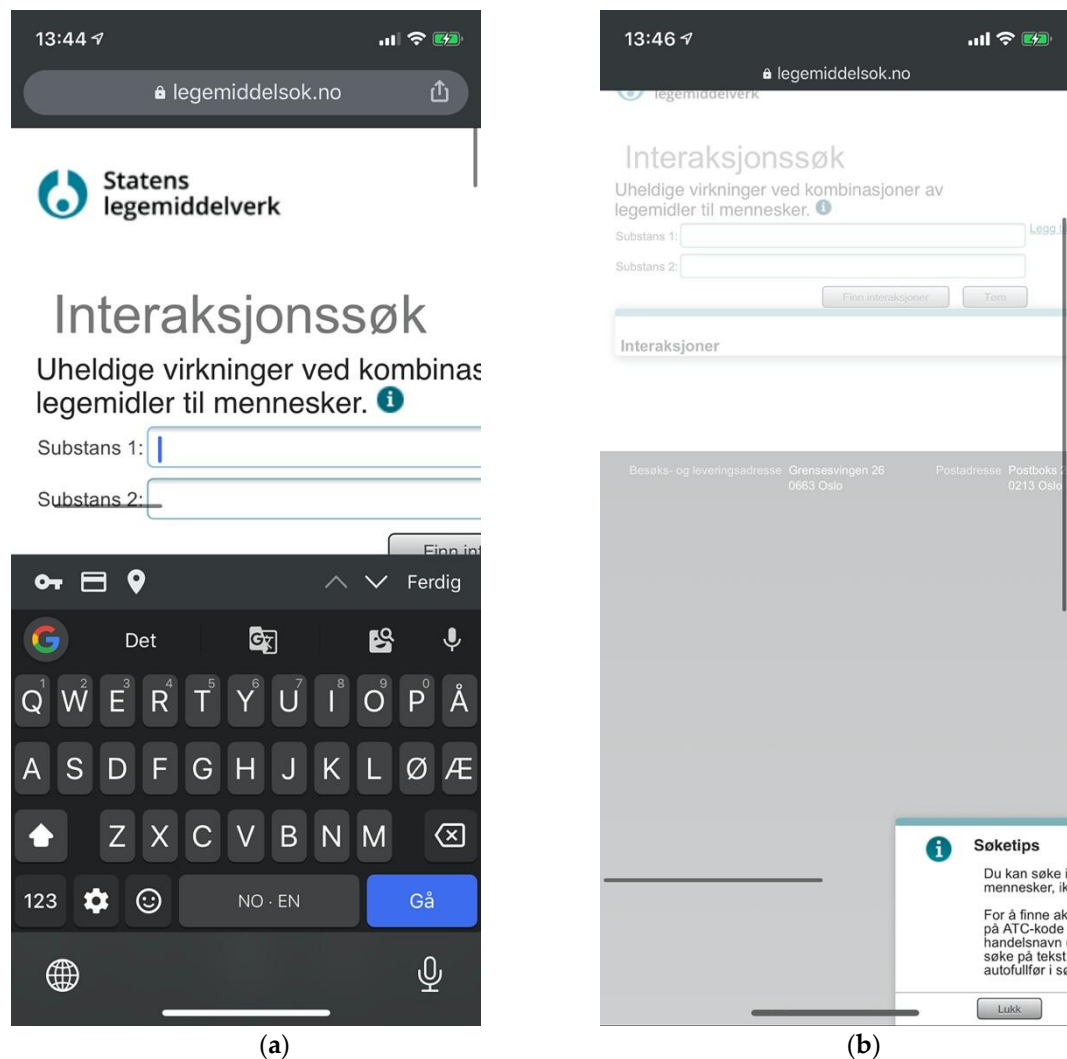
13:44

legemiddelsok.no

Statens legemiddelverk

Interaksjonssøk

Uheldige virkninger ved kombinas legemidler til mennesker.

Substans 1:

Substans 2:

Finn int

Ferdig

Det

Q W E R T Y U I O P Å

A S D F G H J K L Ø Æ

Z X C V B N M

123

NO · EN

Gå

(a)

13:46

legemiddelsok.no

legemiddelverk

Interaksjonssøk

Uheldige virkninger ved kombinasjoner av legemidler til mennesker.

Substans 1:

Legg

Substans 2:

Finn interaksjoner

Tom

Interaksjoner

Besøks- og leveringsadresse Grensesvingen 26 0663 Oslo

Postadresse Postboks 0213 Oslo

Søketips

Du kan søke i mennesker, ik

For å finne ak på ATC-kode handelsnavn søke på tekst autofullfør i sø

Lukk

(b)